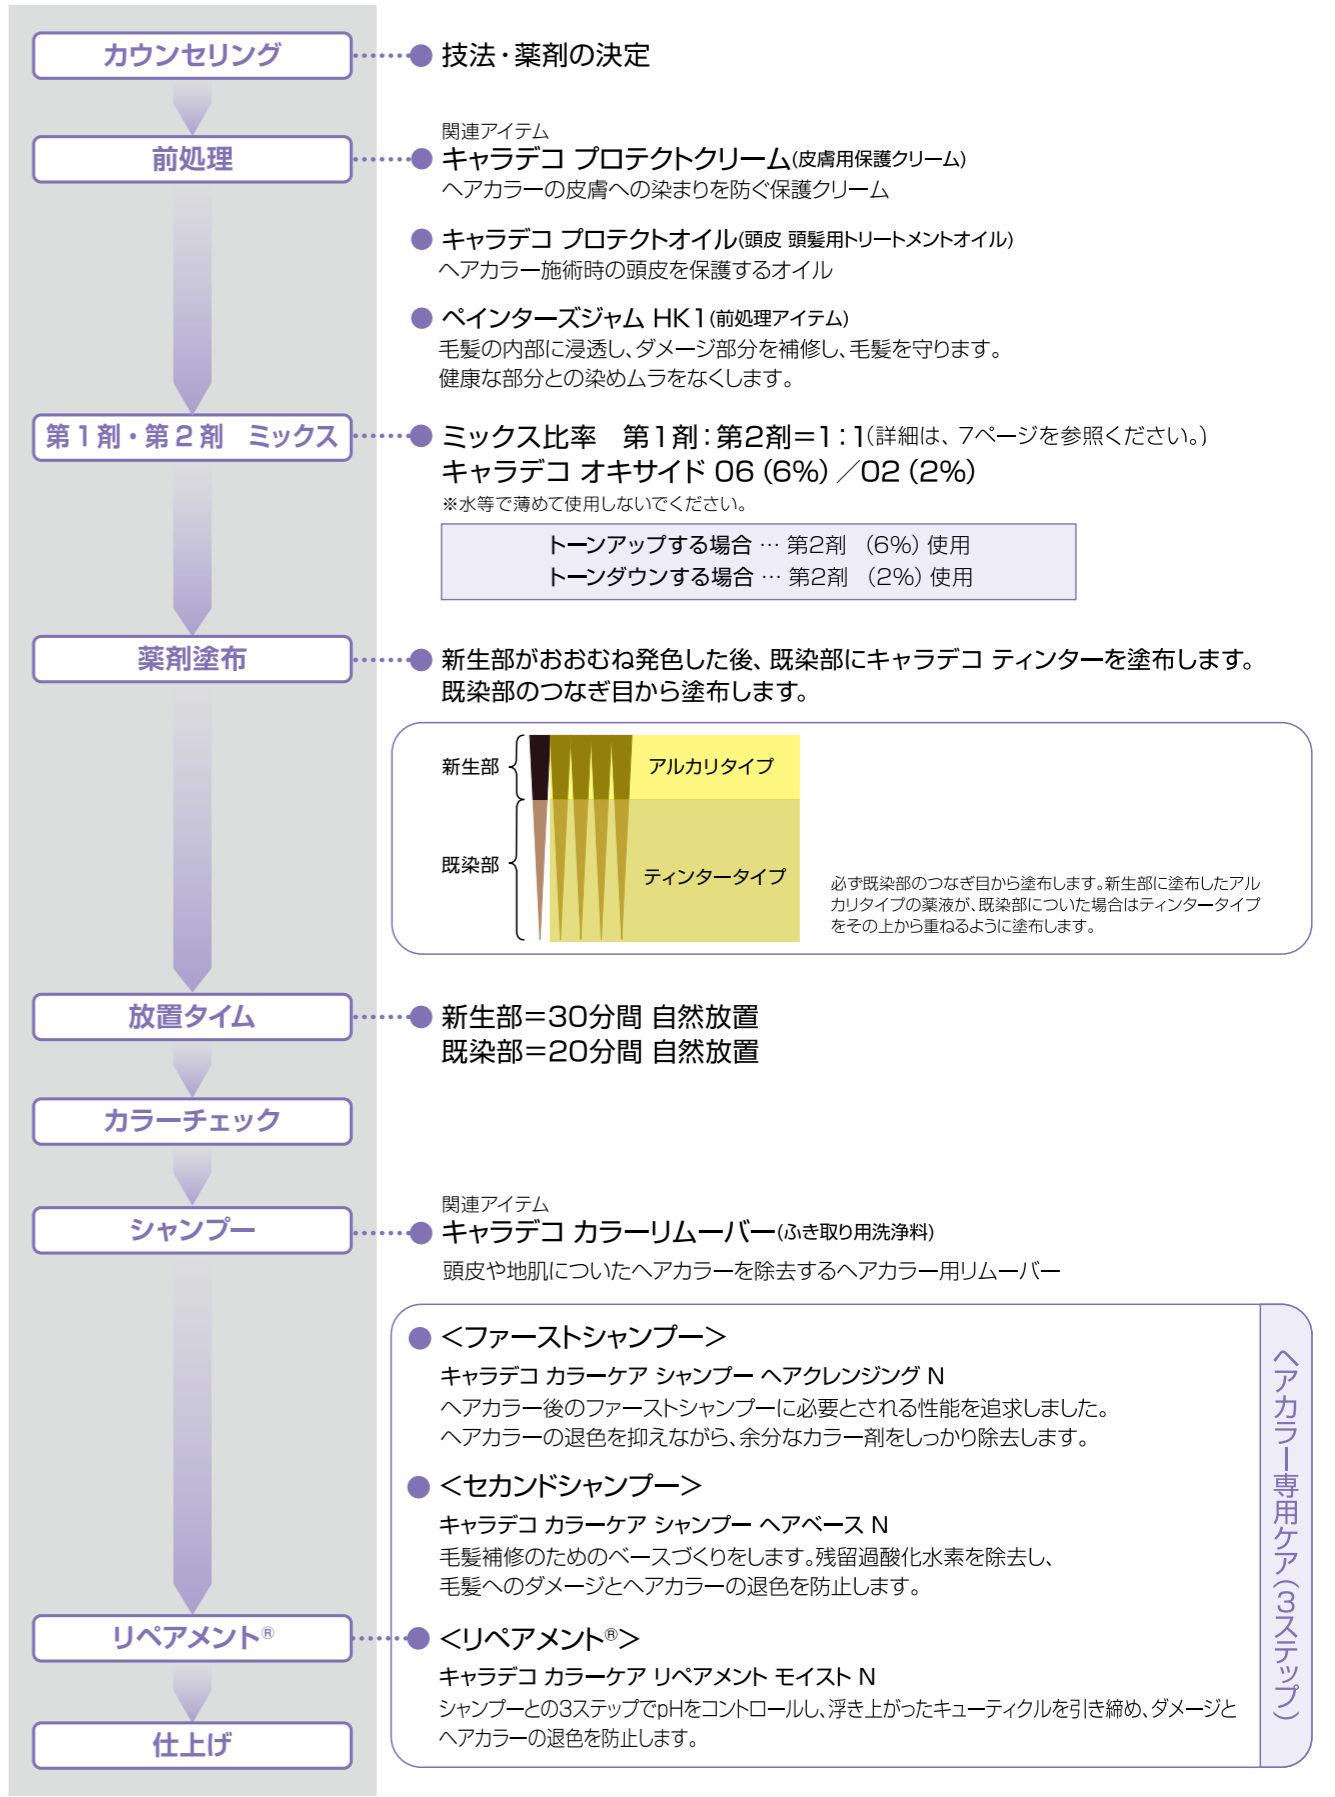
カウンセリング

技法・薬剤の決定

前処理

関連アイテム
キャラデコ プロテクトクリーム(皮膚用保護クリーム)
ヘアカラーの皮膚への染まりを防ぐ保護クリーム

キャラデコ プロテクトオイル(頭皮 頭髪用トリートメントオイル)
ヘアカラー施術時の頭皮を保護するオイル

ペインターズジャム HK1(前処理アイテム)
毛髪の内部に浸透し、ダメージ部分を補修し、毛髪を守ります。
健康な部分との染めムラをなくします。

第1剤・第2剤 ミックス

ミックス比率 第1剤：第2剤＝1：1(詳細は、7ページを参照ください。)
キャラデコ オキサイド 06 (6%) ／02 (2%)
※水等で薄めて使用しないでください。

トーンアップする場合 … 第2剤 (6%) 使用
トーンダウンする場合 … 第2剤 (2%) 使用

薬剤塗布

新生部がおおむね発色した後、既染部にキャラデコ ティンターを塗布します。
既染部のつなぎ目から塗布します。

新生部
既染部
アルカリタイプ
ティンタータイプ
必ず既染部のつなぎ目から塗布します。新生部に塗布したアルカリタイプの薬液が、既染部についた場合はティンタータイプをその上から重ねるように塗布します。

放置タイム

新生部＝30分間 自然放置
既染部＝20分間 自然放置

カラーチェック

シャンプー

関連アイテム
キャラデコ カラーリムーバー(ふき取り用洗浄料)
頭皮や地肌についたヘアカラーを除去するヘアカラー用リムーバー

<ファーストシャンプー>
キャラデコ カラーケア シャンプー ヘアクレンジング N
ヘアカラー後のファーストシャンプーに必要とされる性能を追求しました。
ヘアカラーの退色を抑えながら、余分なカラー剤をしっかり除去します。

<セカンドシャンプー>
キャラデコ カラーケア シャンプー ヘアベース N
毛髪補修のためのベースづくりをします。残留過酸化水素を除去し、
毛髪へのダメージとヘアカラーの退色を防止します。

リペアメント®

<リペアメント®>
キャラデコ カラーケア リペアメント モイスト N
シャンプーとの3ステップでpHをコントロールし、浮き上がったキューティクルを引き締め、ダメージとヘアカラーの退色を防止します。

ヘアカラー専用ケア(3ステップ)

仕上げ